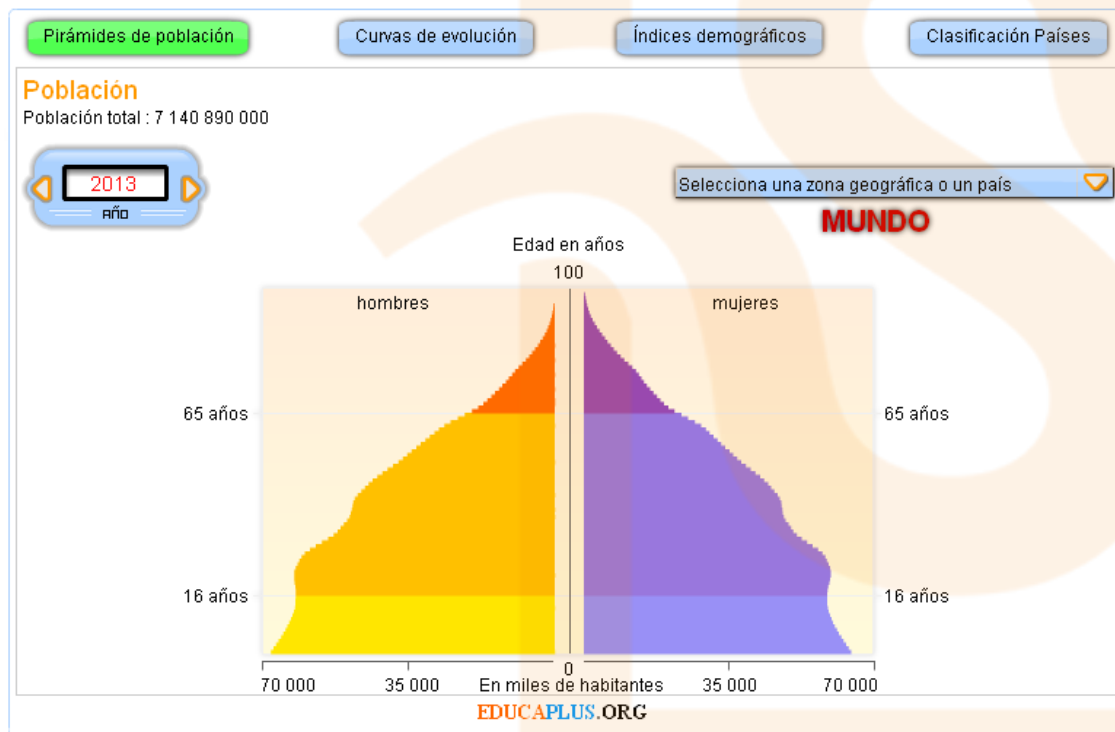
Pirámides de población

Curvas de evolución

Índices demográficos

Clasificación Países

Población

Población total : 7 140 890 000

2013
AÑO

Selecciona una zona geográfica o un país

MUNDO

Edad en años

100

hombres

mujeres

65 años

65 años

16 años

16 años

0

70 000 35 000 En miles de habitantes 35 000 70 000

EDUCAPLUS.ORG